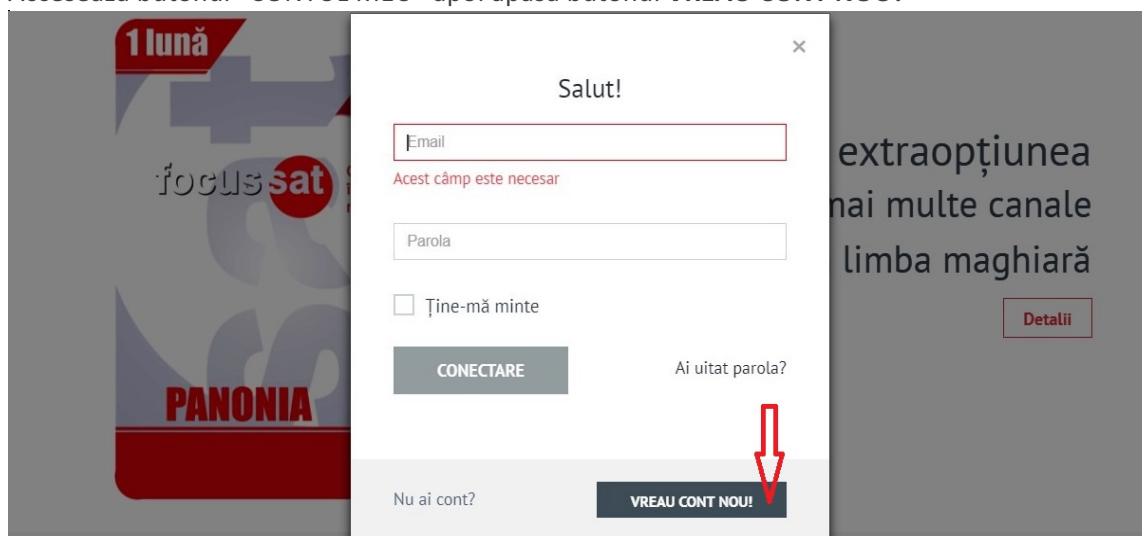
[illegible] butonul "CONTUL MEU" apoi apasă butonul "VREAU CONT NOU!"

1 lună

focus sat

PANONIA

extraopțiunea

mai multe canale

limba maghiară

Detalii

×

Salut!

Email

Acest câmp este necesar

Parola

Ține-mă minte

CONECTARE

Ai uitat parola?

Nu ai cont?

VREAU CONT NOU!